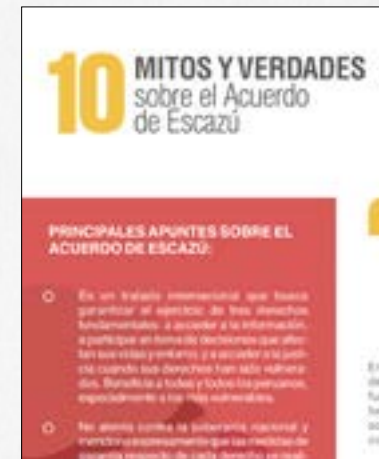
10 MITOS Y VERDADES sobre el Acuerdo de Escazú

PRINCIPALES APUNTES SOBRE EL ACUERDO DE ESCAZÚ:

Es un tratado internacional que busca garantizar el ejercicio de tres derechos fundamentales: a acceder a la información, a participar en toma de decisiones que afectan sus vidas y entorno, y a acceder a la justicia cuando sus derechos han sido vulnerados. Beneficia a todas y todos los peruanos, especialmente a los más vulnerables.

No atenta contra la soberanía nacional y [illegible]

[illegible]